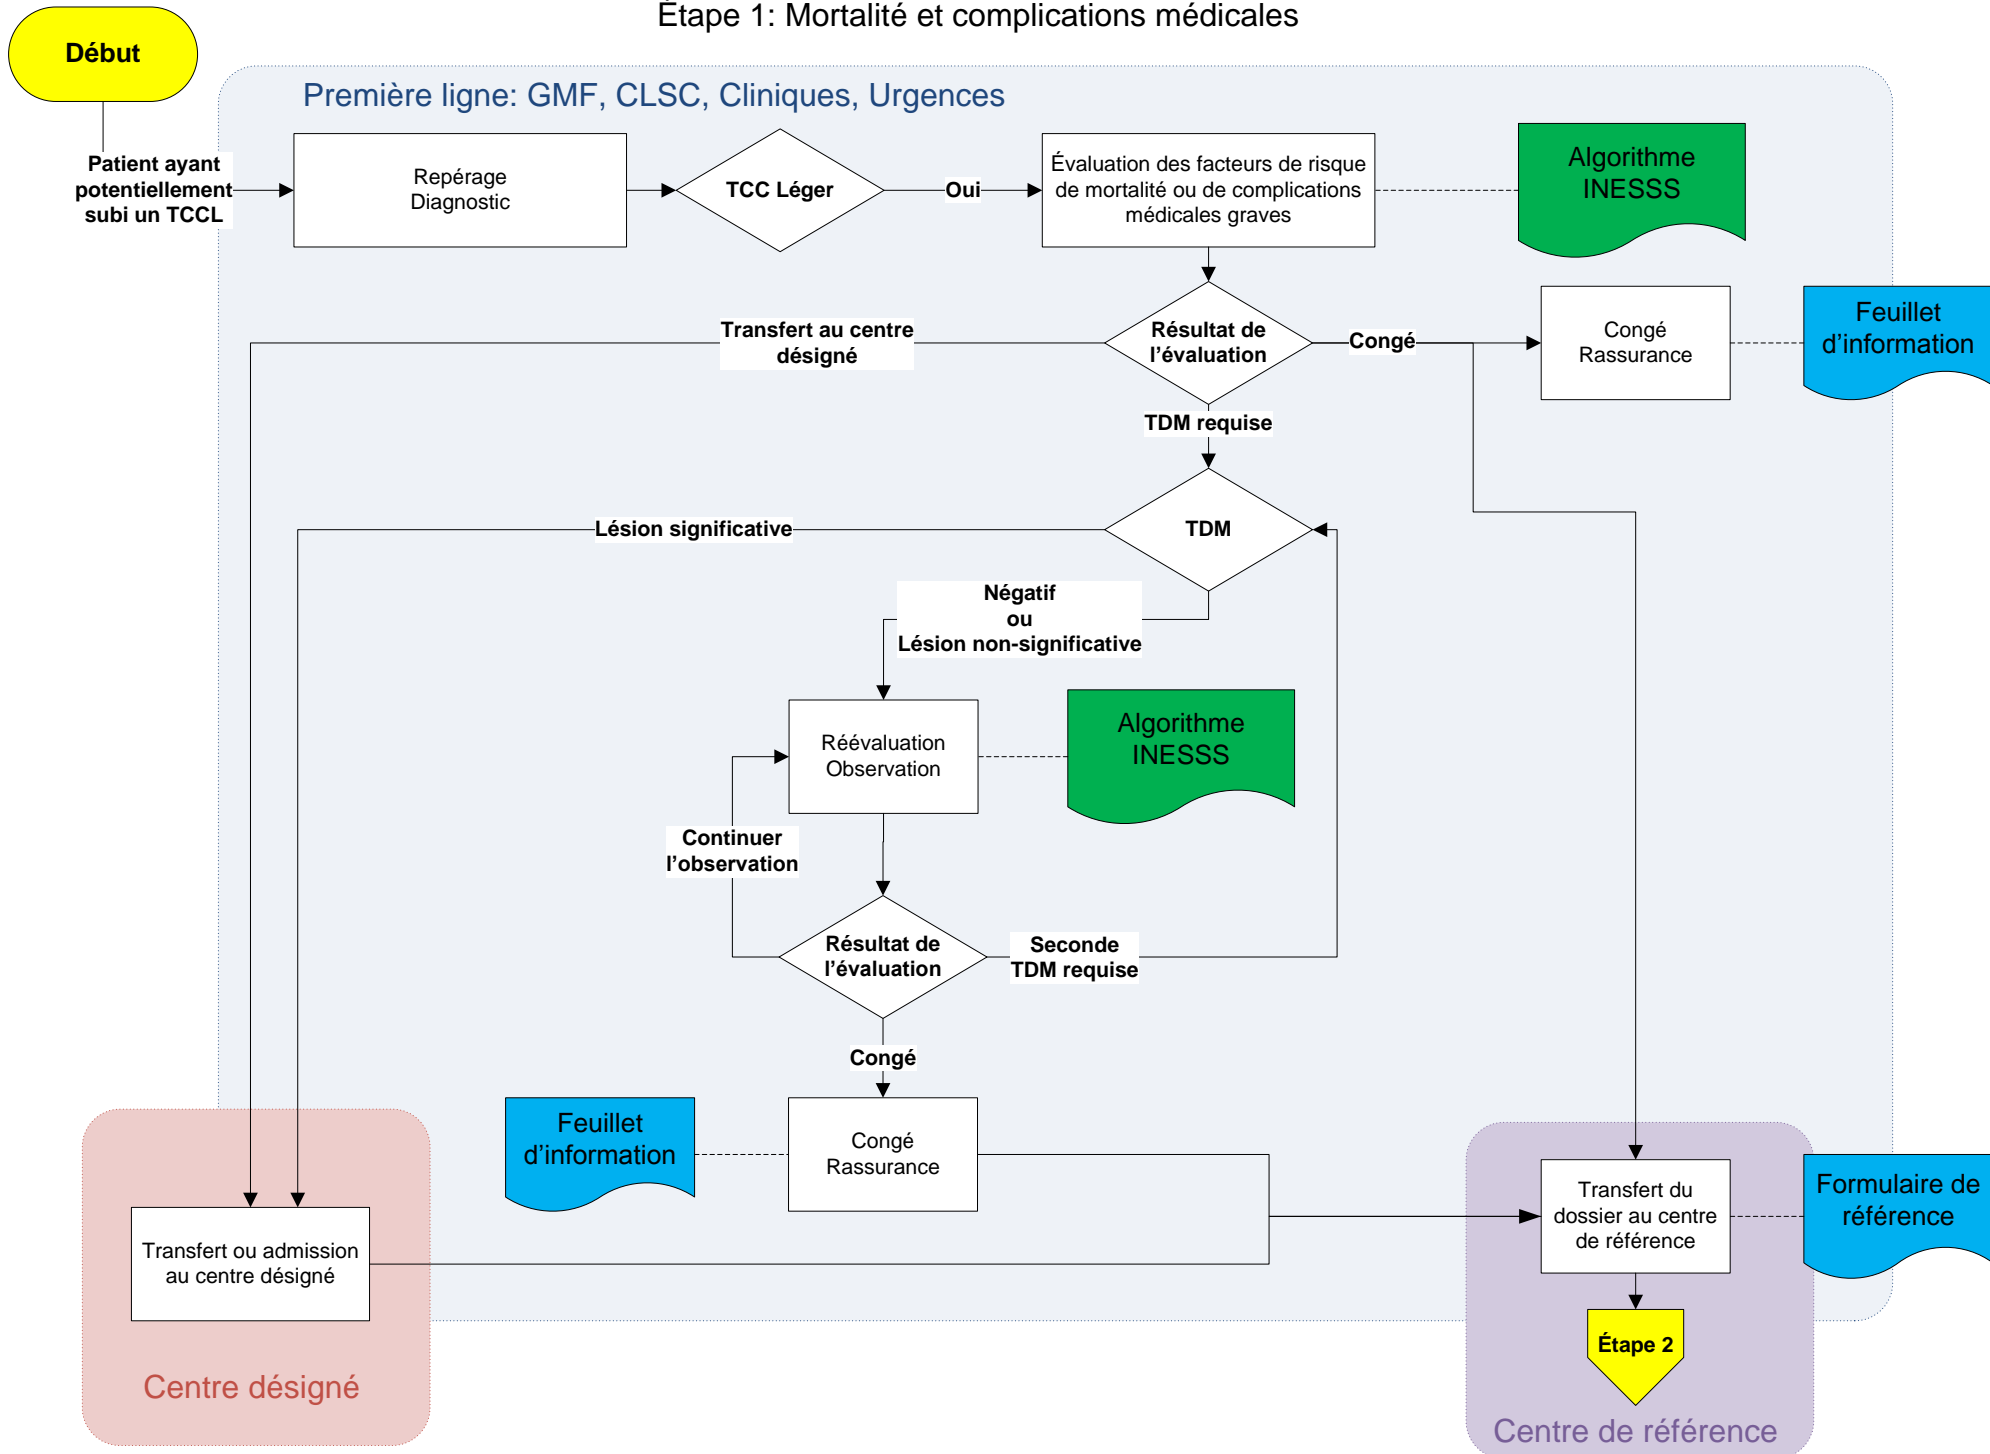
Étape 1: Mortalité et complications médicales

Début

Première ligne: GMF, CLSC, Cliniques, Urgences

Patient ayant potentiellement subi un TCCL

Repérage Diagnostic

TCC Léger

Oui

Évaluation des facteurs de risque de mortalité ou de complications médicales graves

Algorithme INESSS

Transfert au centre désigné

Résultat de l'évaluation

Congé

Congé Rassurance

Feuillet d'information

TDM requise

Lésion significative

TDM

Négatif ou Lésion non-significative

Réévaluation Observation

Algorithme INESSS

Continuer l'observation

Résultat de l'évaluation

Seconde TDM requise

Congé

Feuillet d'information

Congé Rassurance

Transfert du dossier au centre de référence

Formulaire de référence

Transfert ou admission au centre désigné

Étape 2

Centre désigné

Centre de référence